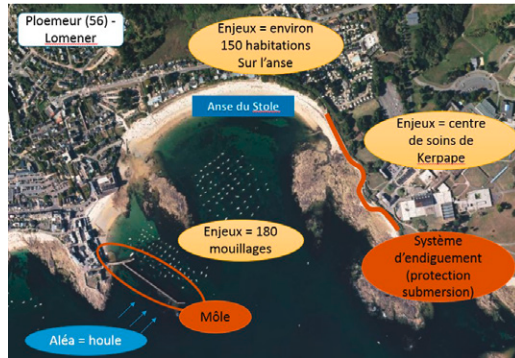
Ploemeur (56) - Lomener

Enjeux = environ 150 habitations Sur l'anse

Anse du Stole

Enjeux = centre de soins de Kerpape

Enjeux = 180 mouillages

Système d'endiguement (protection submersion)

Môle

Aléa = houle